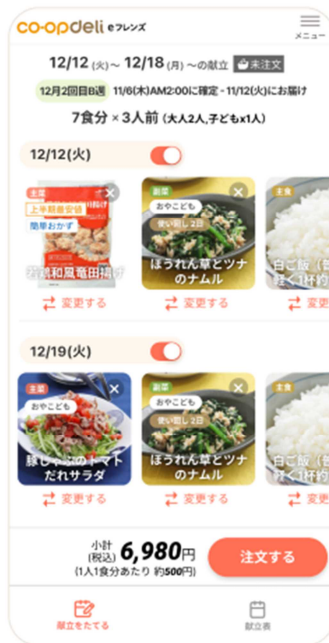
co-op deli eフレンズ

メニュー

12/12(火)～12/18(月)～の献立 未注文

12月2回目B週 11/6(木)AM2:00に確定・11/12(火)にお届け

7食分 × 3人前 (大人2人,子どもx1人)

12/12(火)

主菜
上半期最安値
簡単おかず
若鶏和風竜田揚げ
変更する

副菜
おやこども
使い回し 2回
ほうれん草とツナのナムル
変更する

主食
白ご飯
軽く1杯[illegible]
変更する

12/19(火)

主菜
おやこども
豚しゃぶのトマトだれサラダ
変更する

副菜
おやこども
使い回し 2回
ほうれん草とツナのナムル
変更する

主食
白ご飯
軽く1杯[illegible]
変更する

小計 (税込) 6,980円
(1人1食分あたり 約500円)

注文する

献立をたてる

献立表